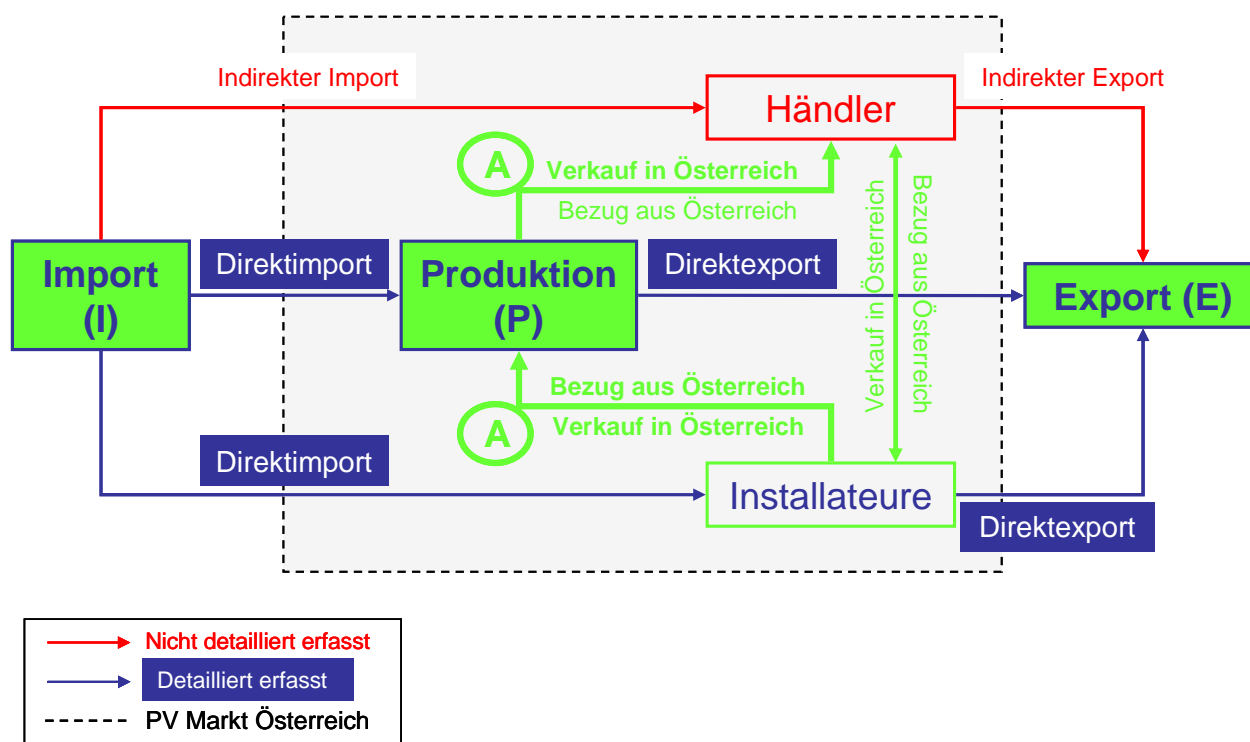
Indirekter Import

Händler

Indirekter Export

A

Verkauf in Österreich

Bezug aus Österreich

Verkauf in Österreich

Bezug aus Österreich

Import (I)

Direktimport

Produktion (P)

Direktexport

Export (E)

A

Bezug aus Österreich

Verkauf in Österreich

Direktimport

Installateure

Direktexport

Nicht detailliert erfasst

Detailliert erfasst

PV Markt Österreich